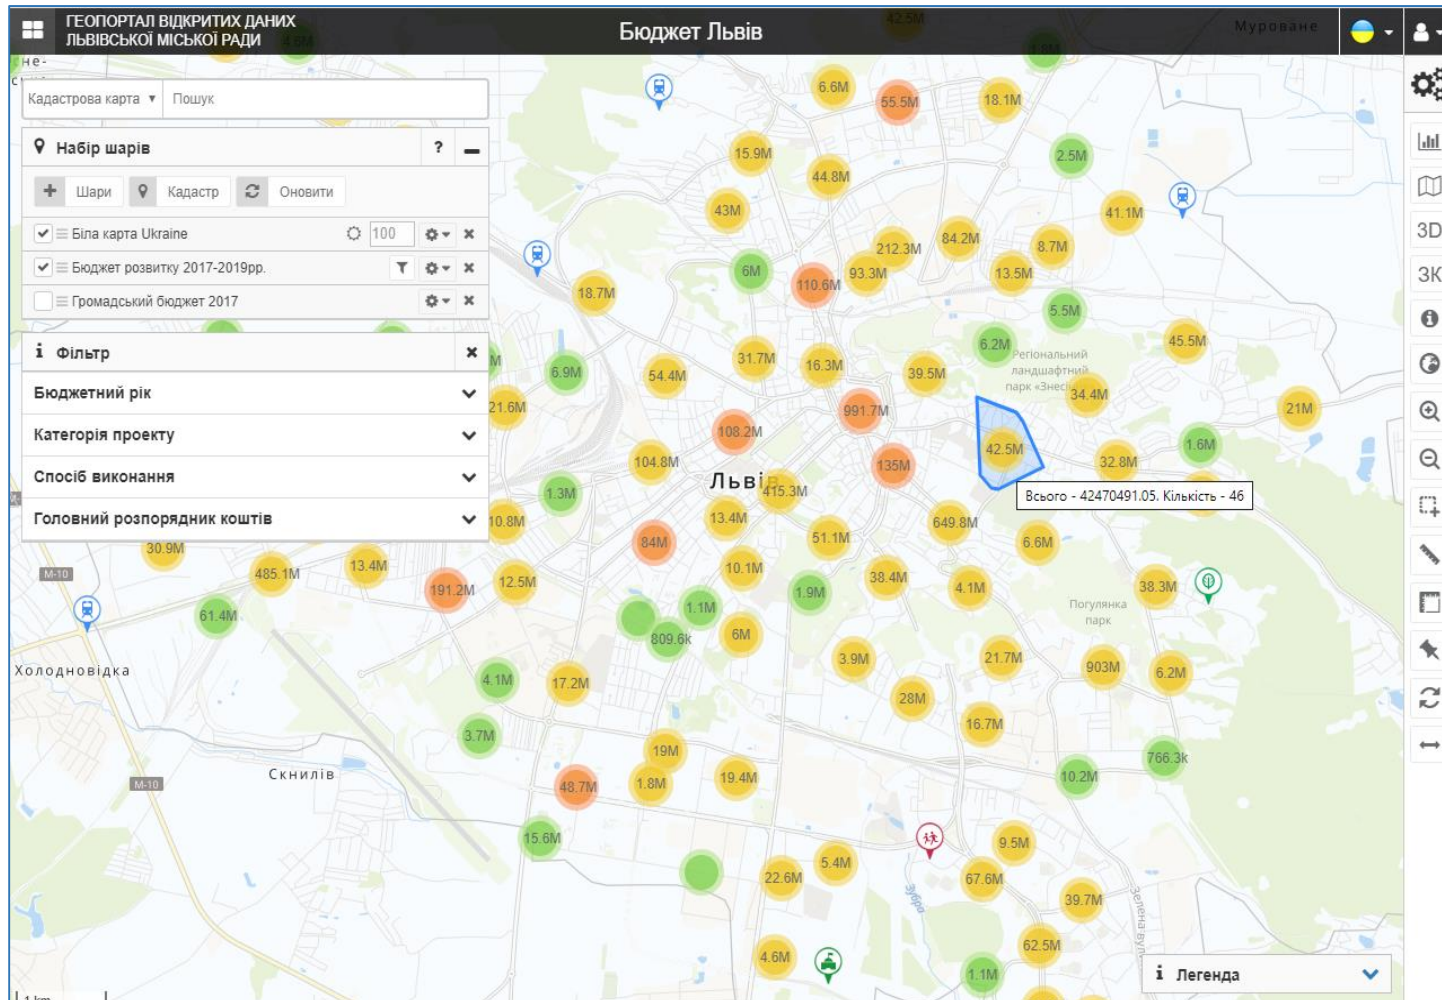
ГЕОПОРТАЛ ВІДКРИТИХ ДАНИХ ЛЬВІВСЬКОЇ МІСЬКОЇ РАДИ

Бюджет Львів

Муроване

Кадастрова карта ▾ Пошук

Набір шарів ? —

Шари Кадастр Оновити

Біла карта Ukraine 100

Бюджет розвитку 2017-2019рр.

Громадський бюджет 2017

Фільтр

Бюджетний рік

Категорія проекту

Спосіб виконання

Головний розпорядник коштів

3D

3K

6.6M 55.5M 18.1M 15.9M 2.5M 44.8M 43M 41.1M 212.3M 84.2M 8.7M 6M 110.6M 93.3M 13.5M 18.7M 5.5M 6.2M 45.5M 6.9M 54.4M 31.7M 16.3M 39.5M 34.4M 21.6M 991.7M 21M 108.2M 42.5M 1.6M 104.8M 135M 32.8M 1.3M 415.3M 10.8M 13.4M 649.8M 84M 51.1M 6.6M 30.9M 10.1M 13.4M 485.1M 191.2M 12.5M 1.9M 38.4M 4.1M 38.3M 61.4M 1.1M 809.6k 6M 3.9M 21.7M 903M 6.2M 4.1M 17.2M 28M 3.7M 16.7M 19M 766.3k 48.7M 1.8M 19.4M 10.2M 15.6M 9.5M 5.4M 22.6M 67.6M 39.7M 62.5M 4.6M 1.1M

Регіональний ландшафтний парк «Знесі

Всього - 42470491.05. Кількість - 46

Львів

Погулянка парк

Холодновідка

Скнилів

M-10

M-10

Зелена вул.

i Легенда

1 km